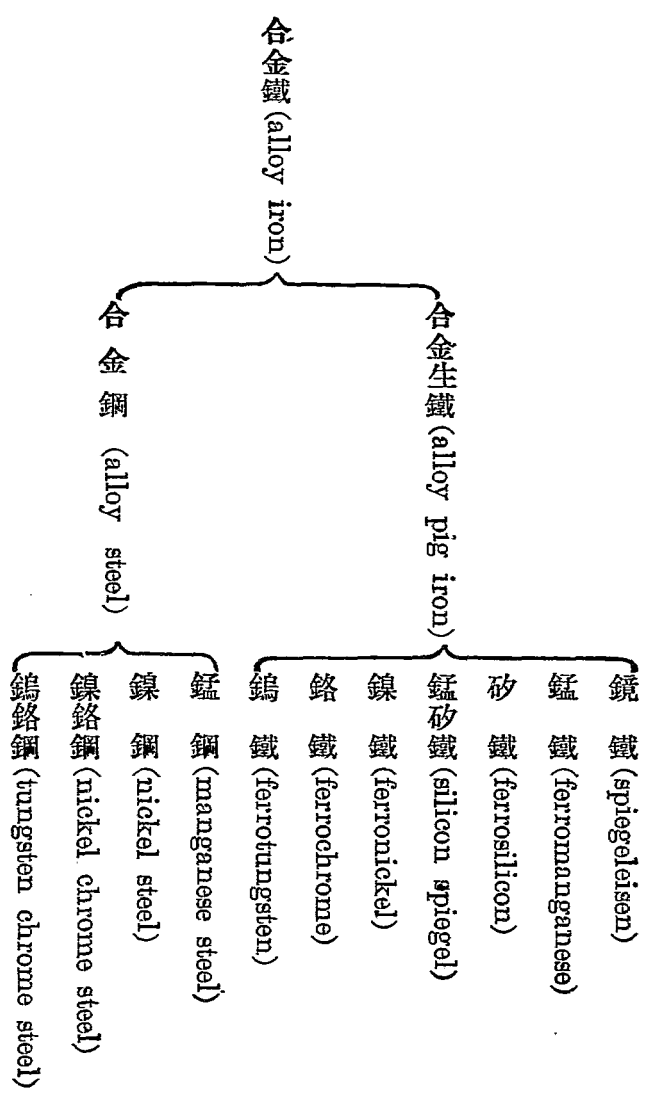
合金鐵(alloy iron)

合金生鐵(alloy pig iron)

鏡鐵(spiegeleisen)
錳鐵(ferromanganese)
矽鐵(ferrosilicon)
錳矽鐵(silicon spiegel)
鎳鐵(ferronickel)
鉻鐵(ferrochrome)
鎢鐵(ferrotungsten)

合金鋼(alloy steel)

錳鋼(manganese steel)
鎳鋼(nickel steel)
鎳鉻鋼(nickel chrome steel)
鎢鉻鋼(tungsten chrome steel)